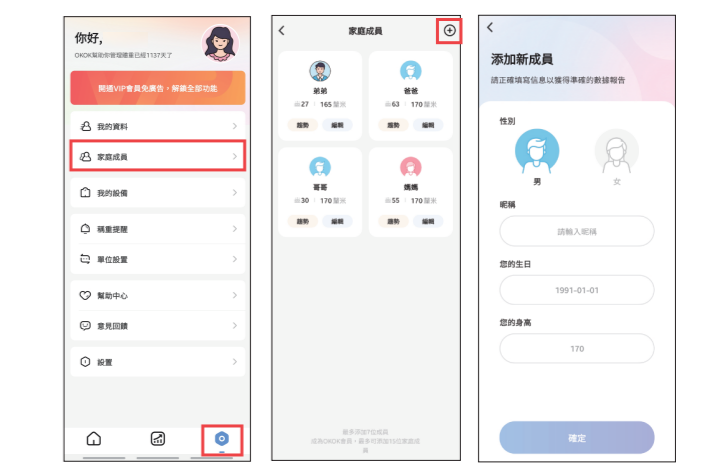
你好,
OKOK幫助你管理體重已經1137天了

開通VIP會員免廣告，解鎖全部功能

我的資料

家庭成員

我的設備

稱重提醒

單位設置

幫助中心

意見回饋

設置

家庭成員

弟弟
27 | 165 釐米
趨勢 編輯

爸爸
63 | 170 釐米
趨勢 編輯

哥哥
30 | 170 釐米
趨勢 編輯

媽媽
55 | 170 釐米
趨勢 編輯

最多添加7位成員
成為OKOK會員，最多可添加15位家庭成員

添加新成員
請正確填寫信息以獲得準確的數據報告

性別

男 女

昵稱

請輸入昵稱

您的生日

1991-01-01

您的身高

170

確定